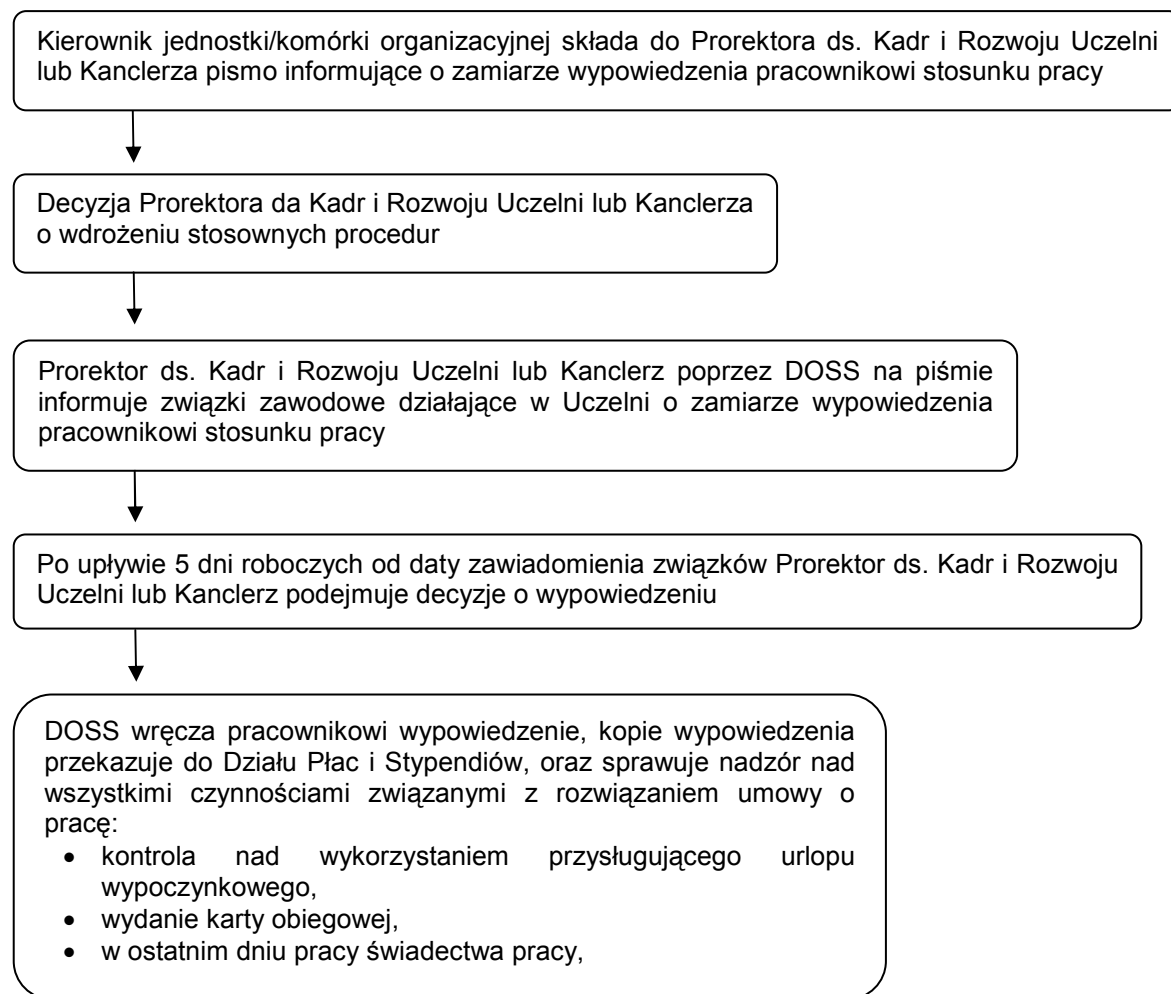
Kierownik jednostki/komórki organizacyjnej składa do Prorektora ds. Kadr i Rozwoju Uczelni lub Kanclerza pismo informujące o zamiarze wypowiedzenia pracownikowi stosunku pracy

Decyzja Prorektora da Kadr i Rozwoju Uczelni lub Kanclerza o wdrożeniu stosownych procedur

Prorektor ds. Kadr i Rozwoju Uczelni lub Kanclerz poprzez DOSS na piśmie informuje związki zawodowe działające w Uczelni o zamiarze wypowiedzenia pracownikowi stosunku pracy

Po upływie 5 dni roboczych od daty zawiadomienia związków Prorektor ds. Kadr i Rozwoju Uczelni lub Kanclerz podejmuje decyzje o wypowiedzeniu

DOSS wręcza pracownikowi wypowiedzenie, kopie wypowiedzenia przekazuje do Działu Płac i Stypendiów, oraz sprawuje nadzór nad wszystkimi czynnościami związanymi z rozwiązaniem umowy o pracę:
- kontrola nad wykorzystaniem przysługującego urlopu wypoczynkowego,
- wydanie karty obiegowej,
- w ostatnim dniu pracy świadectwa pracy,